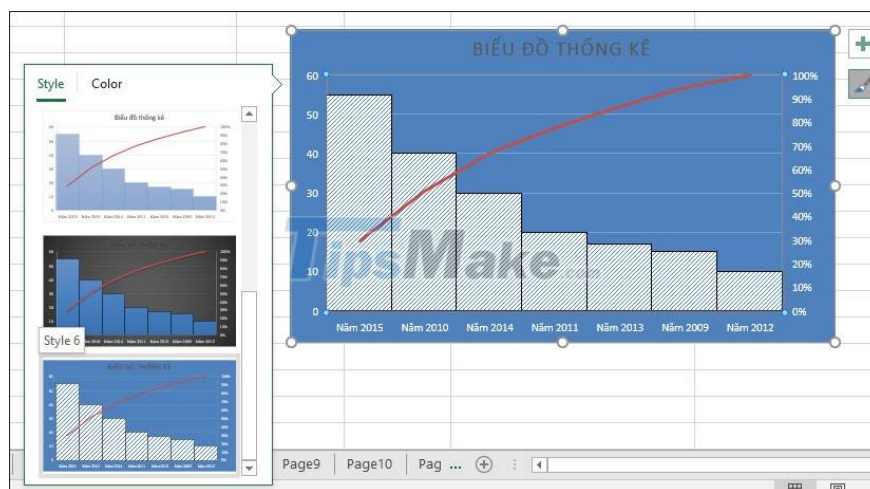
Style Color

Biểu đồ thống kê

Style 6

BIỂU ĐỒ THỐNG KÊ

60
50
40
30
20
10
0

100%
90%
80%
70%
60%
50%
40%
30%
20%
10%
0%

Năm 2015 Năm 2010 Năm 2014 Năm 2011 Năm 2013 Năm 2009 Năm 2012

TipsMake.com

Page9 Page10 Pag ...